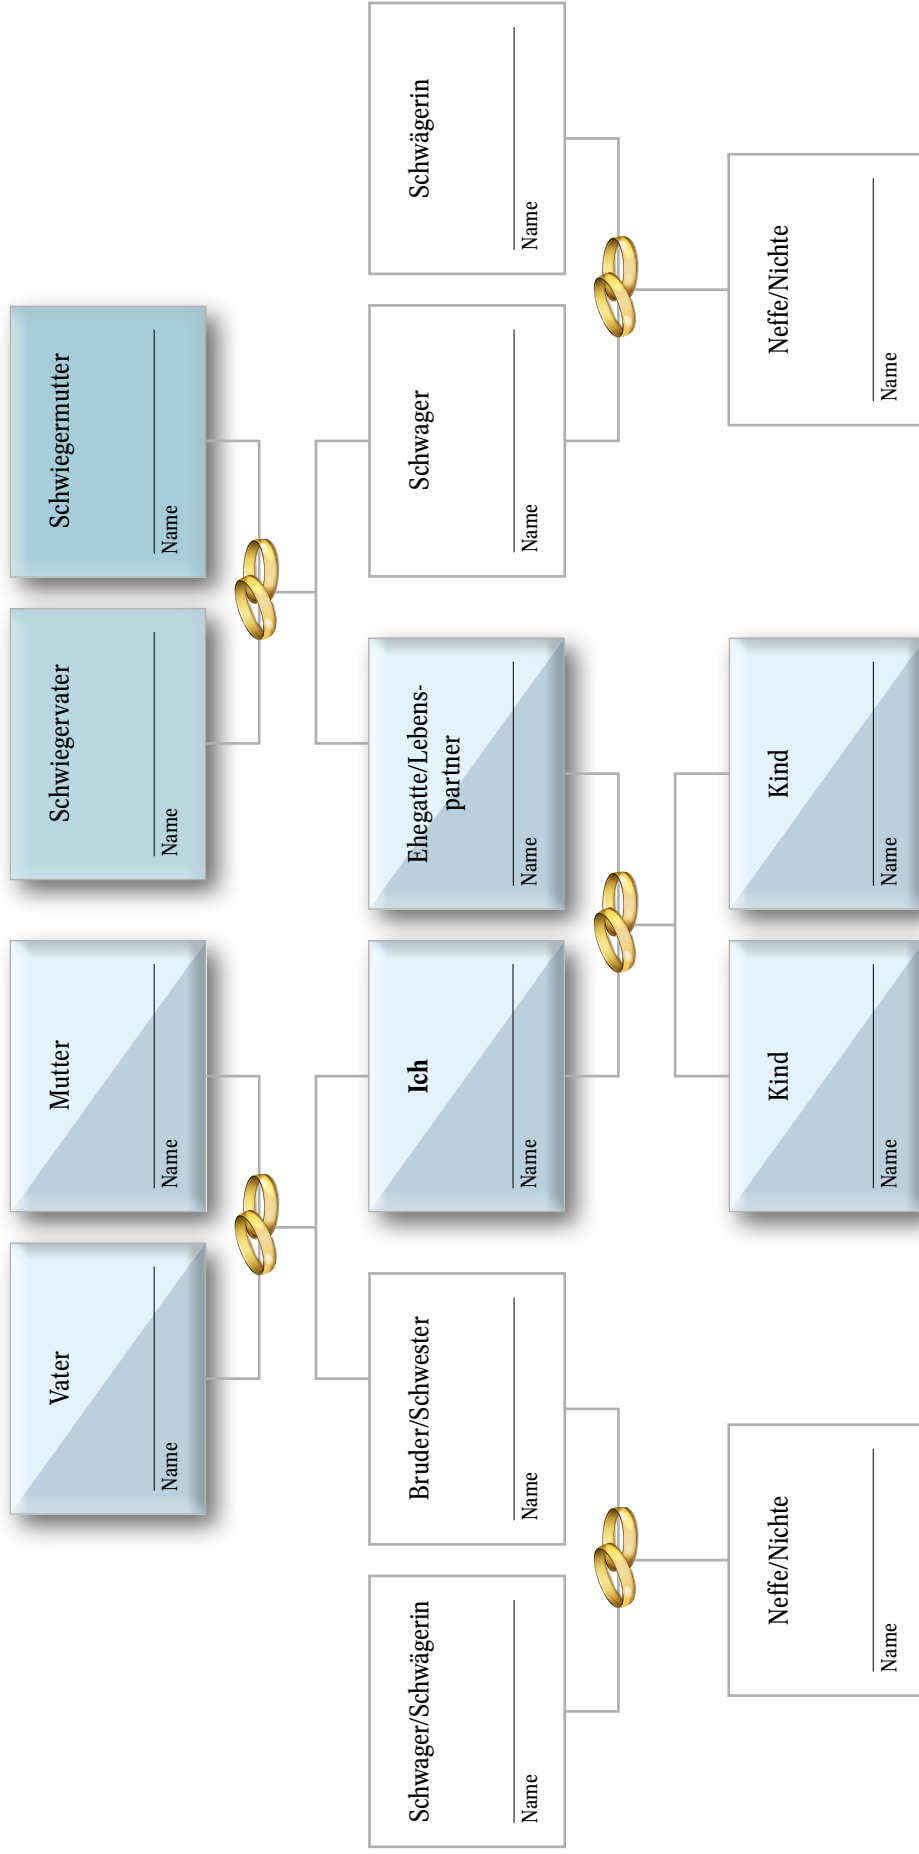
Schwiegermutter
Name

Schwiegervater
Name

Mutter
Name

Vater
Name

Schwägerin
Name

Schwager
Name

Ehegatte/Lebenspartner
Name

Ich
Name

Bruder/Schwester
Name

Schwager/Schwägerin
Name

Neffe/Nichte
Name

Kind
Name

Kind
Name

Neffe/Nichte
Name